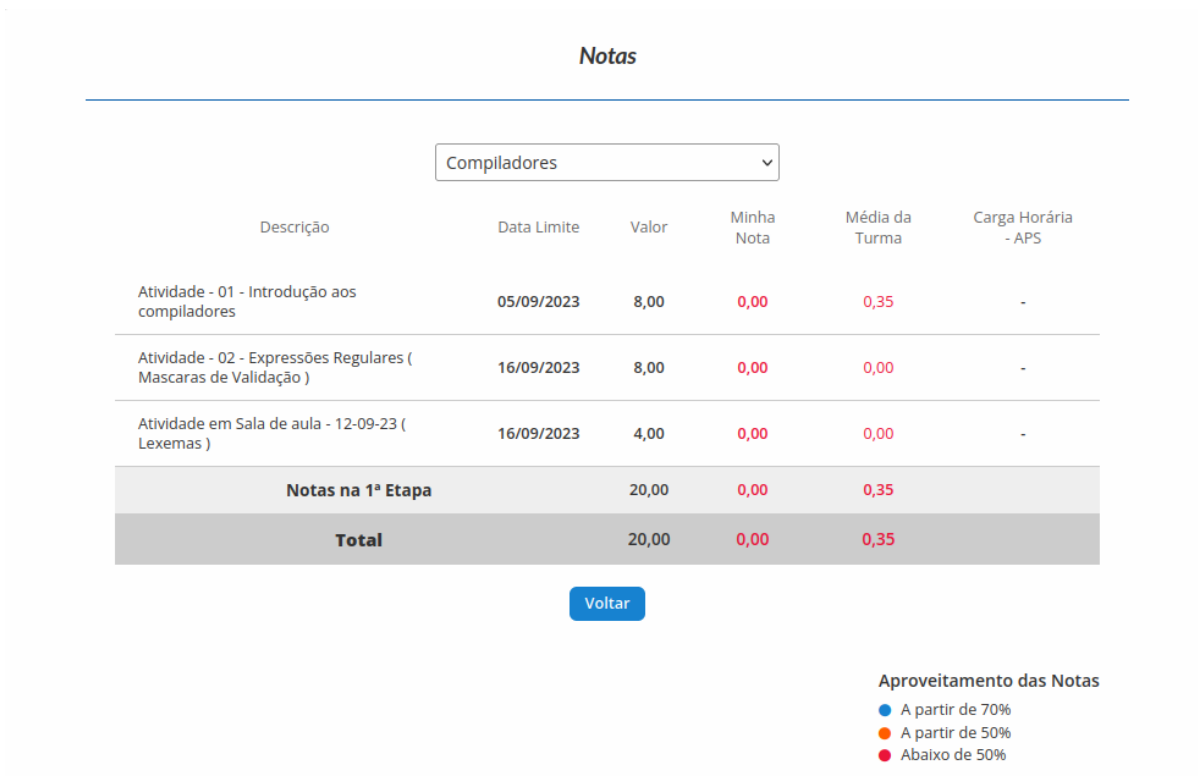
Notas

Compiladores

| Descrição | Data Limite | Valor | Minha Nota | Média da Turma | Carga Horária - APS |
|---|---|---|---|---|---|
| Atividade - 01 - Introdução aos compiladores | 05/09/2023 | 8,00 | 0,00 | 0,35 | - |
| Atividade - 02 - Expressões Regulares ( Mascaras de Validação ) | 16/09/2023 | 8,00 | 0,00 | 0,00 | - |
| Atividade em Sala de aula - 12-09-23 ( Lexemas ) | 16/09/2023 | 4,00 | 0,00 | 0,00 | - |
| Notas na 1ª Etapa | | 20,00 | 0,00 | 0,35 | |
| Total | | 20,00 | 0,00 | 0,35 | |

Voltar

Aproveitamento das Notas
A partir de 70%
A partir de 50%
Abaixo de 50%